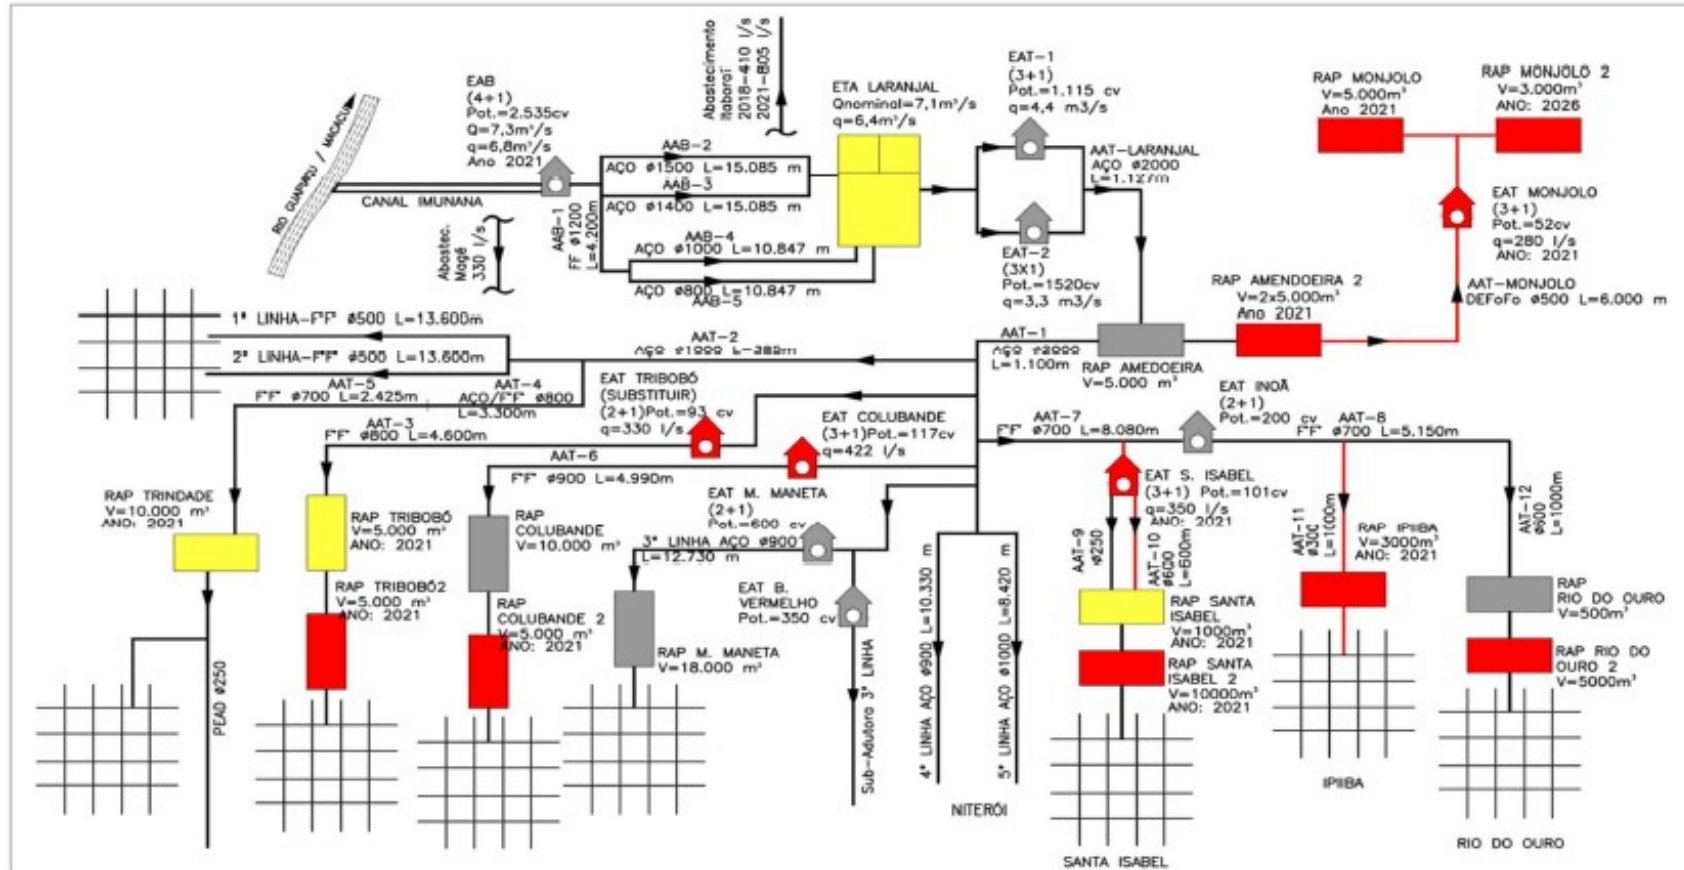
RIO GUAPIAÇU / MACACU

CANAL IMUNANA

EAB
(4+1)
Pot.=2.535cv
Q=7,3m³/s
q=6,8m³/s
Ano 2021

Abastecimento Itaboraí 2018-410 l/s 2021-805 l/s

Abastec. Magé 330 l/s

AAB-1 FF ø1200 L=4.200m

AAB-2
AÇO ø1500 L=15.085 m
AAB-3
AÇO ø1400 L=15.085 m
AAB-4
AÇO ø1000 L=10.847 m
AÇO ø800 L=10.847 m
AAB-5

ETA LARANJAL
Qnominal=7,1m³/s
q=6,4m³/s

EAT-1
(3+1)
Pot.=1.115 cv
q=4,4 m3/s

AAT-LARANJAL
AÇO ø2000
L=1.12?m

EAT-2
(3X1)
Pot.=1520cv
q=3,3 m3/s

RAP MONJOLO
V=5.000m³
Ano 2021

RAP MONJOLO 2
V=3.000m³
ANO: 2026

EAT MONJOLO
(3+1)
Pot.=52cv
q=280 l/s
ANO: 2021

RAP AMENDOEIRA 2
V=2x5.000m³
Ano 2021

AAT-MONJOLO
DEFoFo ø500 L=6.000 m

1ª LINHA-FºFº ø500 L=13.600m
2ª LINHA-FºFº ø500 L=13.600m

AAT-2
AÇO ø1000 L=382m

AAT-1
AÇO ø2000
L=1.100m

RAP AMEDOEIRA
V=5.000 m³

AAT-5
FºFº ø700 L=2.425m

AAT-4
AÇO/FºFº ø800
L=3.300m

EAT TRIBOBÓ
(SUBSTITUIR)
(2+1)Pot.=93 cv
q=330 l/s

EAT COLUBANDE
(3+1)Pot.=117cv
q=422 l/s

EAT INOÃ
(2+1)
Pot.=200 cv

AAT-3
FºFº ø800 L=4.600m

AAT-7
FºFº ø700 L=8.080m

AAT-8
FºFº ø700 L=5.150m

AAT-6
FºFº ø900 L=4.990m

EAT S. ISABEL
(3+1) Pot.=101cv
q=350 l/s
ANO: 2021

RAP TRINDADE
V=10.000 m³
ANO: 2021

RAP TRIBOBÓ
V=5.000 m³
ANO: 2021

RAP COLUBANDE
V=10.000 m³

EAT M. MANETA
(2+1)
Pot.=600 cv

3ª LINHA AÇO ø900
L=12.730 m

RAP TRIBOBÓ2
V=5.000 m³
ANO: 2021

RAP COLUBANDE 2
V=5.000 m³
ANO: 2021

EAT B. VERMELHO
Pot.=350 cv

RAP M. MANETA
V=18.000 m³

4ª LINHA AÇO ø900 L=10.330 m
5ª LINHA AÇO ø1000 L=8.420 m

AAT-9 ø250
AAT-10 ø600 L=600m

RAP SANTA ISABEL
V=1000m³
ANO: 2021

RAP SANTA ISABEL 2
V=10000m³
ANO: 2021

AAT-11 ø300 L=1000m

RAP IPIIBA
V=3000m³
ANO: 2021

AAT-12 ø600 L=1000m

RAP RIO DO OURO
V=500m³

RAP RIO DO OURO 2
V=5000m³

PEAD ø250

Sub-Adutora 3ª LINHA

NITERÓI

SANTA ISABEL

IPIIBA

RIO DO OURO